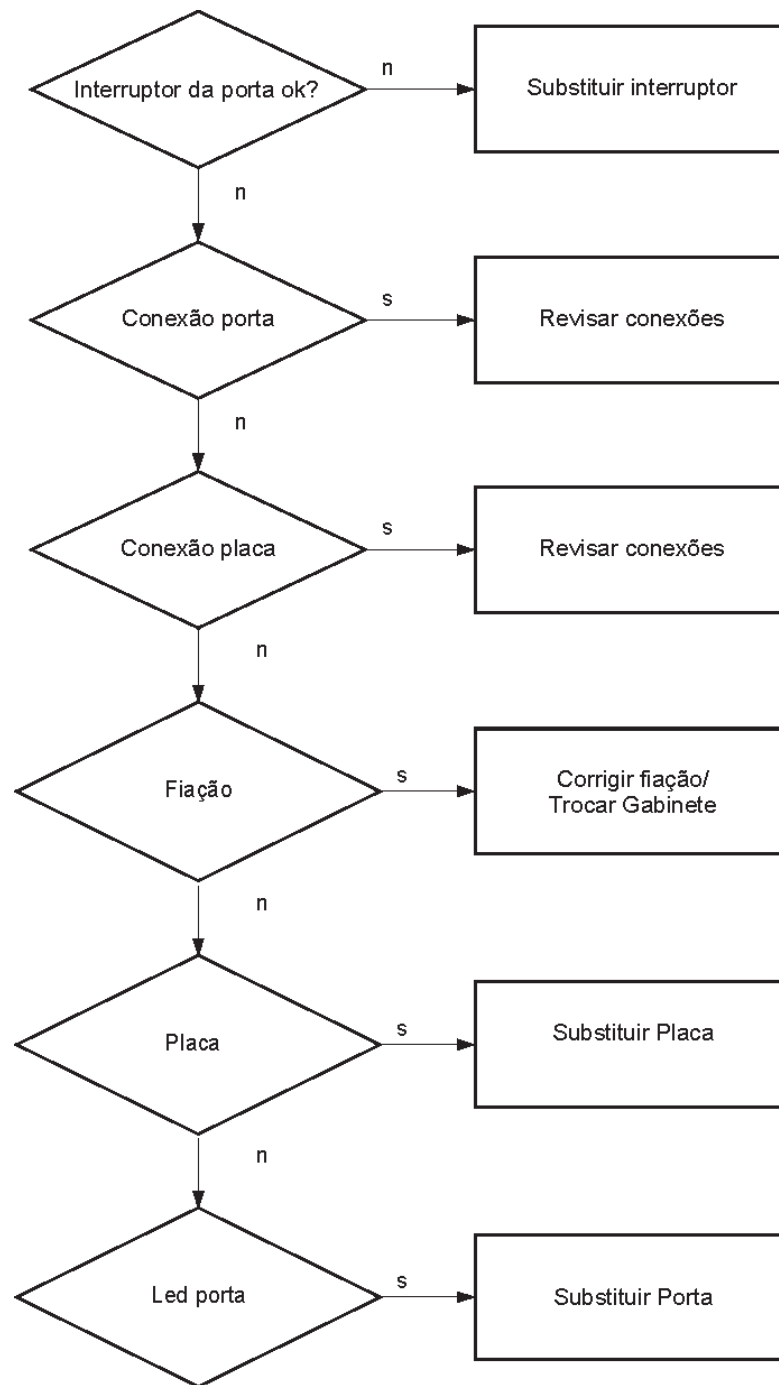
Interruptor da porta ok?
n
Substituir interruptor
n
Conexão porta
s
Revisar conexões
n
Conexão placa
s
Revisar conexões
n
Fiação
s
Corrigir fiação/
Trocar Gabinete
n
Placa
s
Substituir Placa
n
Led porta
s
Substituir Porta